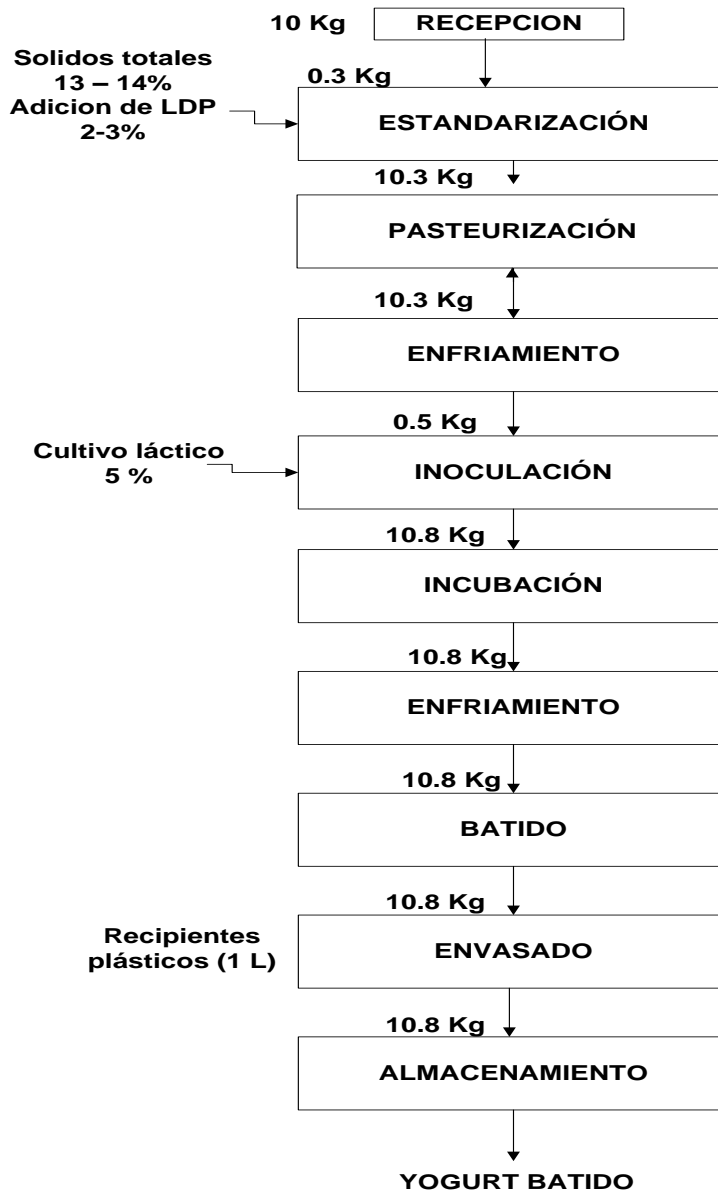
10 Kg
RECEPCION

Solidos totales
13 – 14%
Adicion de LDP
2-3%
0.3 Kg
ESTANDARIZACIÓN

10.3 Kg
PASTEURIZACIÓN

10.3 Kg
ENFRIAMIENTO

Cultivo láctico
5 %
0.5 Kg
INOCULACIÓN

10.8 Kg
INCUBACIÓN

10.8 Kg
ENFRIAMIENTO

10.8 Kg
BATIDO

10.8 Kg
Recipientes
plásticos (1 L)
ENVASADO

10.8 Kg
ALMACENAMIENTO

YOGURT BATIDO